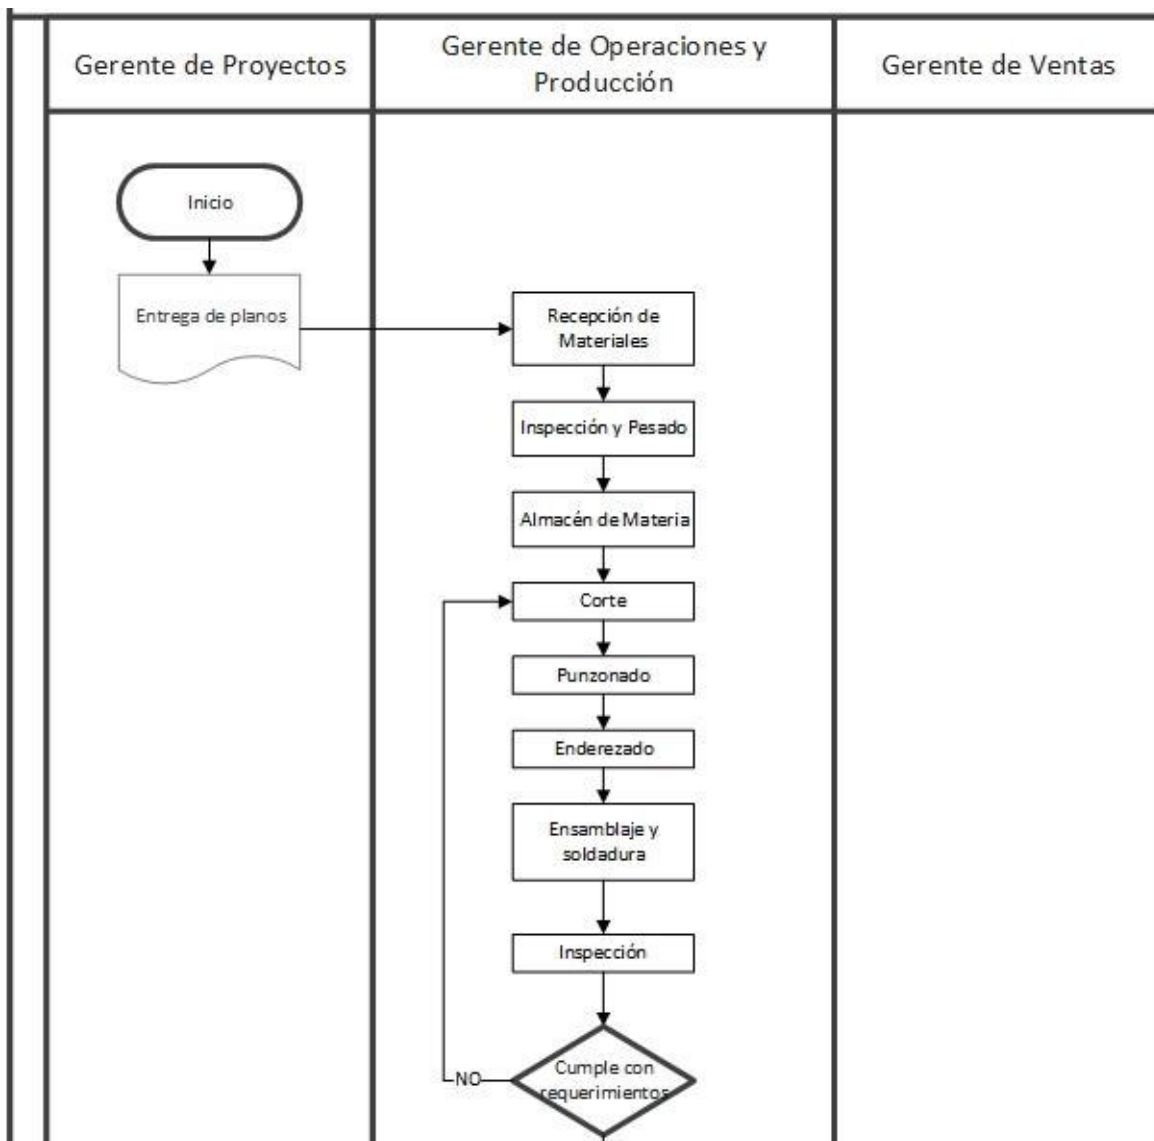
Gerente de Proyectos

Gerente de Operaciones y Producción

Gerente de Ventas

Inicio

Entrega de planos

Recepción de Materiales

Inspección y Pesado

Almacén de Materia

Corte

Punzonado

Enderezado

Ensamblaje y soldadura

Inspección

NO

Cumple con requerimientos